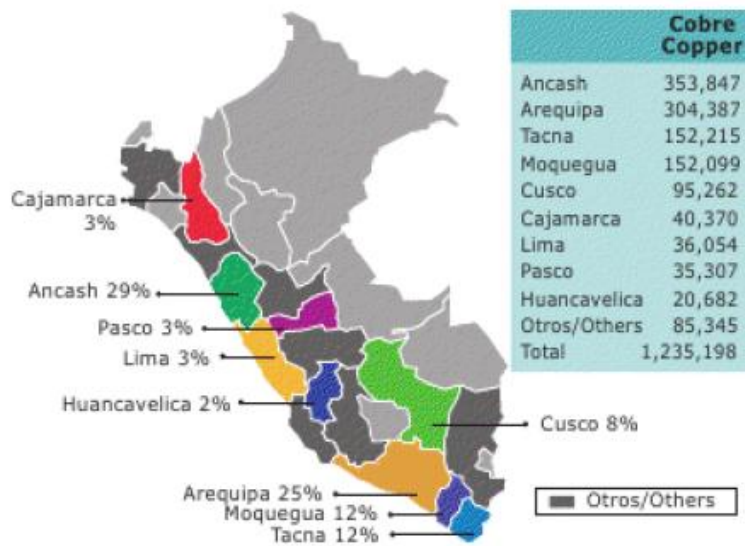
| | Cobre Copper |
|---|---|
| Ancash | 353,847 |
| Arequipa | 304,387 |
| Tacna | 152,215 |
| Moquegua | 152,099 |
| Cusco | 95,262 |
| Cajamarca | 40,370 |
| Lima | 36,054 |
| Pasco | 35,307 |
| Huancavelica | 20,682 |
| Otros/Others | 85,345 |
| Total | 1,235,198 |

Cajamarca 3%
Ancash 29%
Pasco 3%
Lima 3%
Huancavelica 2%
Cusco 8%
Arequipa 25%
Moquegua 12%
Tacna 12%
Otros/Others